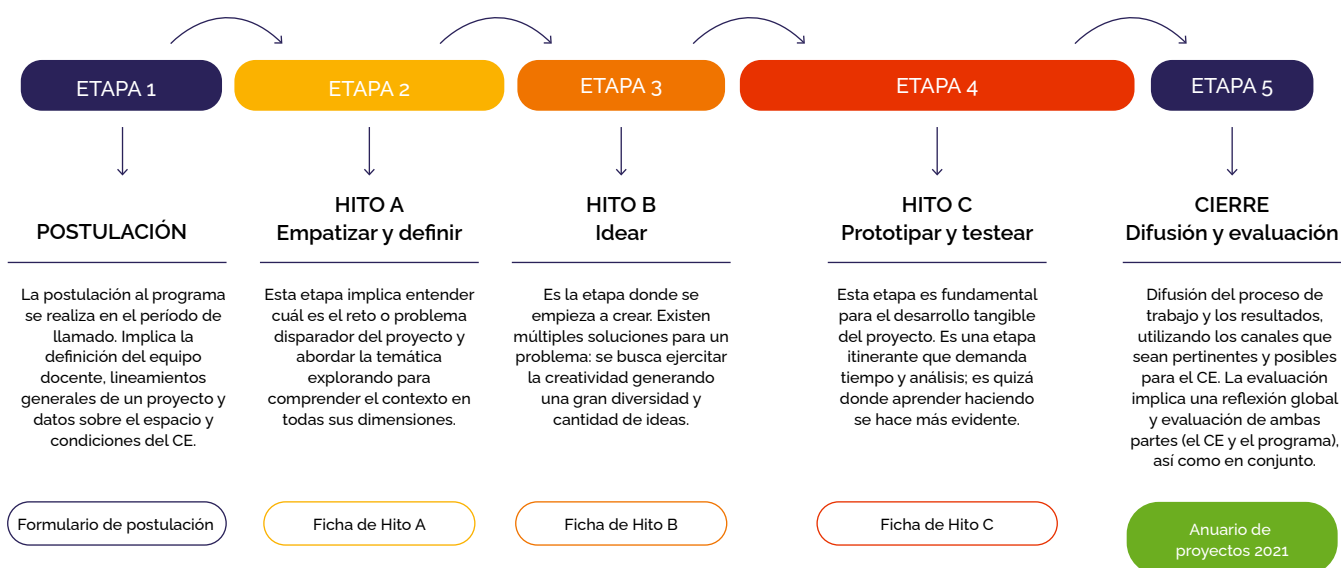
ETAPA 1

POSTULACIÓN

La postulación al programa se realiza en el período de llamado. Implica la definición del equipo docente, lineamientos generales de un proyecto y datos sobre el espacio y condiciones del CE.

Formulario de postulación

ETAPA 2

HITO A
Empatizar y definir

Esta etapa implica entender cuál es el reto o problema disparador del proyecto y abordar la temática explorando para comprender el contexto en todas sus dimensiones.

Ficha de Hito A

ETAPA 3

HITO B
Idear

Es la etapa donde se empieza a crear. Existen múltiples soluciones para un problema: se busca ejercitar la creatividad generando una gran diversidad y cantidad de ideas.

Ficha de Hito B

ETAPA 4

HITO C
Prototipar y testear

Esta etapa es fundamental para el desarrollo tangible del proyecto. Es una etapa itinerante que demanda tiempo y análisis; es quizá donde aprender haciendo se hace más evidente.

Ficha de Hito C

ETAPA 5

CIERRE
Difusión y evaluación

Difusión del proceso de trabajo y los resultados, utilizando los canales que sean pertinentes y posibles para el CE. La evaluación implica una reflexión global y evaluación de ambas partes (el CE y el programa), así como en conjunto.

Anuario de proyectos 2021